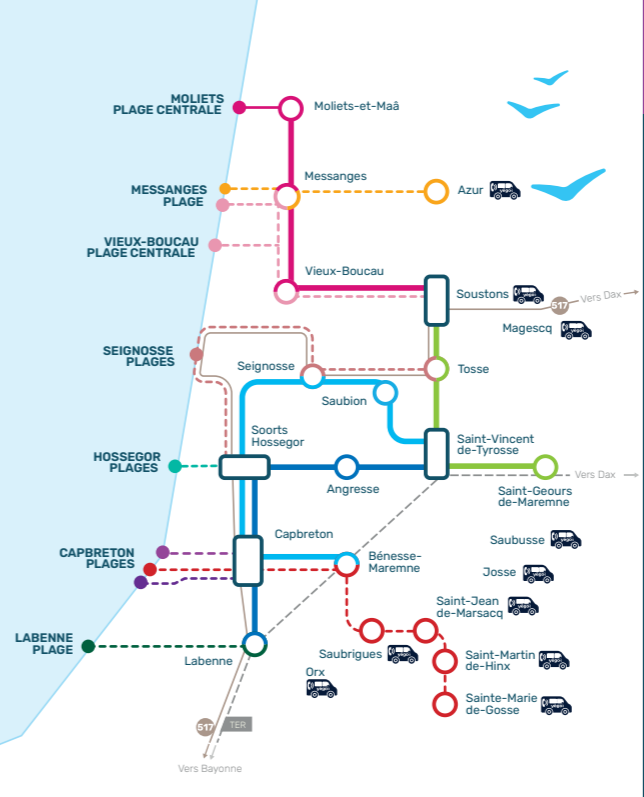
MOLIETS PLAGE CENTRALE

Moliets-et-Maâ

MESSANGES PLAGE

Messanges

Azur

VIEUX-BOUCAU PLAGE CENTRALE

Vieux-Boucau

Soustons

517

Vers Dax

Magescq

SEIGNOSSE PLAGES

Seignosse

Tosse

Saubion

Soorts Hossegor

Saint-Vincent de-Tyrosse

HOSSEGOR PLAGES

Angresse

Saint-Geours de-Maremne

Vers Dax

Capbreton

Saubusse

CAPBRETON PLAGES

Bénesse-Maremne

Josse

Saint-Jean de-Marsacq

LABENNE PLAGE

Saubrigues

Saint-Martin de-Hinx

Labenne

Orx

Sainte-Marie de-Gosse

517

TER

Vers Bayonne